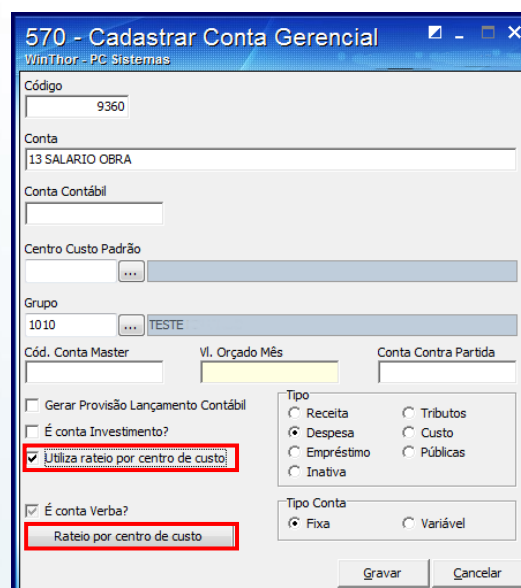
570 - Cadastrar Conta Gerencial
WinThor - PC Sistemas

Código
9360

Conta
13 SALARIO OBRA

Conta Contábil

Centro Custo Padrão
...

Grupo
1010 ... TESTE

Cód. Conta Master

Vl. Orçado Mês

Conta Contra Partida

Gerar Provisão Lançamento Contábil

É conta Investimento?

Utiliza rateio por centro de custo

É conta Verba?

Rateio por centro de custo

Tipo
Receita
Tributos
Despesa
Custo
Empréstimo
Públicas
Inativa

Tipo Conta
Fixa
Variável

Gravar
Cancelar